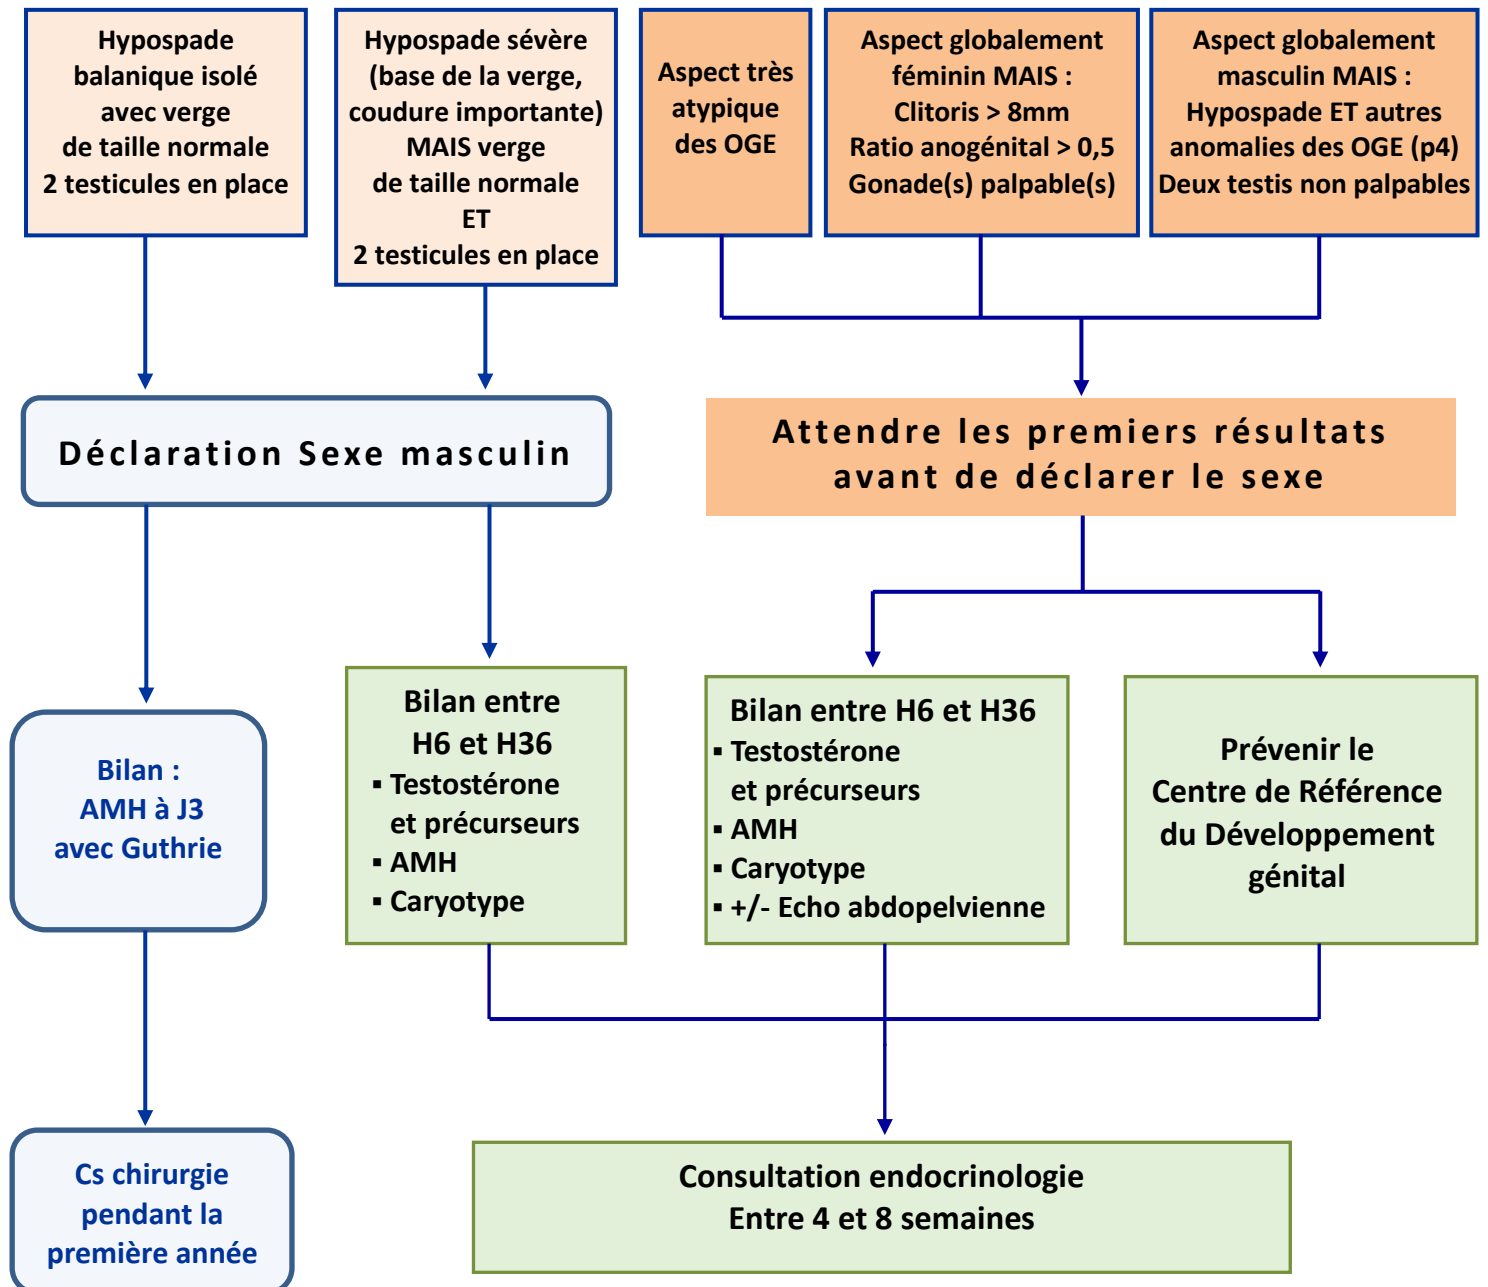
Hypospade balanique isolé avec verge de taille normale 2 testicules en place

Hypospade sévère (base de la verge, coudure importante) MAIS verge de taille normale ET 2 testicules en place

Aspect très atypique des OGE

Aspect globalement féminin MAIS : Clitoris > 8mm Ratio anogénital > 0,5 Gonade(s) palpable(s)

Aspect globalement masculin MAIS : Hypospade ET autres anomalies des OGE (p4) Deux testis non palpables

Déclaration Sexe masculin

Attendre les premiers résultats avant de déclarer le sexe

Bilan : AMH à J3 avec Guthrie

Bilan entre H6 et H36
▪ Testostérone et précurseurs
▪ AMH
▪ Caryotype

Bilan entre H6 et H36
▪ Testostérone et précurseurs
▪ AMH
▪ Caryotype
▪ +/- Echo abdopelvienne

Prévenir le Centre de Référence du Développement génital

Cs chirurgie pendant la première année

Consultation endocrinologie
Entre 4 et 8 semaines